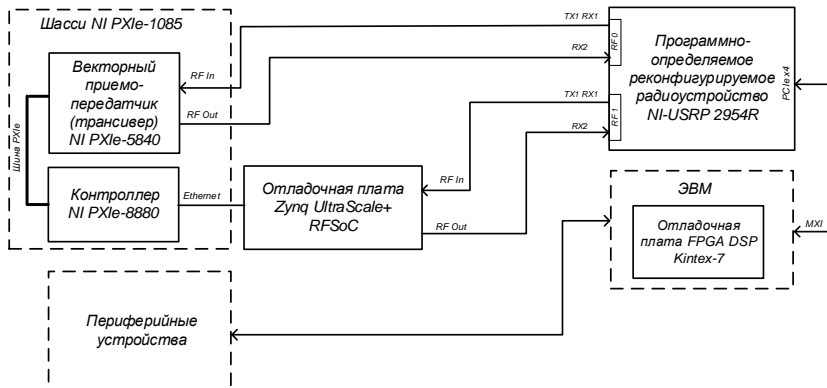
Шасси NI PXIe-1085

Векторный приемо-передатчик (трансивер) NI PXIe-5840

RF In

RF Out

Шина PXIe

Контроллер NI PXIe-8880

Ethernet

Отладочная плата Zynq UltraScale+ RFSoC

RF In

RF Out

TX1 RX1

RX2

RF 0

TX1 RX1

RX2

RF 1

Программно-определяемое реконфигурируемое радиоустройство NI-USRP 2954R

PCIe x4

ЭВМ

Отладочная плата FPGA DSP Kintex-7

MXI

Периферийные устройства